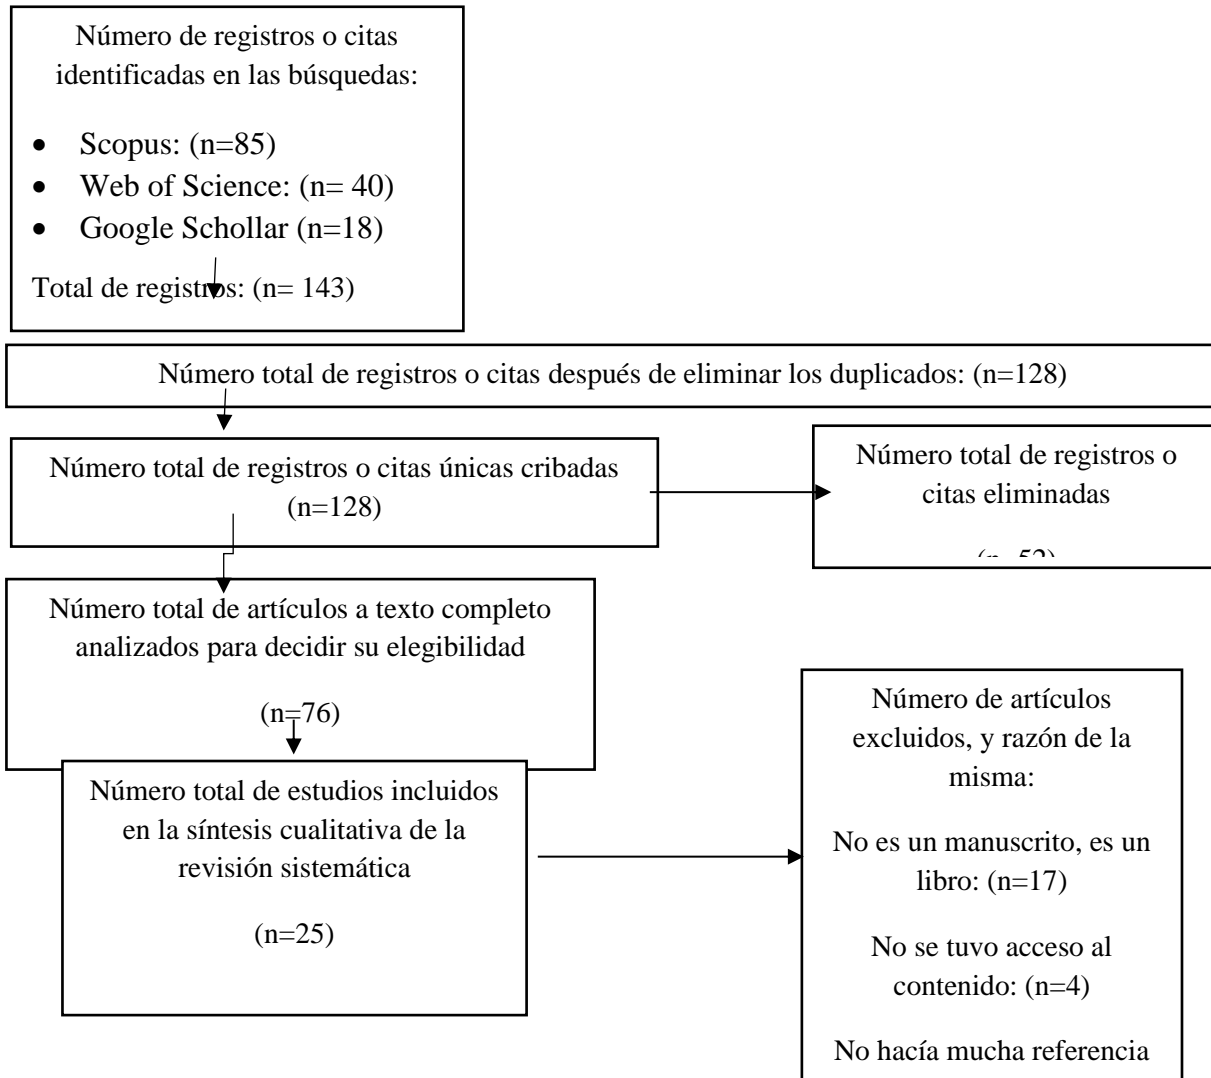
Número de registros o citas identificadas en las búsquedas:

- Scopus: (n=85)
- Web of Science: (n= 40)
- Google Schollar (n=18)

Total de registros: (n= 143)

Número total de registros o citas después de eliminar los duplicados: (n=128)

Número total de registros o citas únicas cribadas (n=128)

Número total de registros o citas eliminadas

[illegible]

Número total de artículos a texto completo analizados para decidir su elegibilidad

(n=76)

Número total de estudios incluidos en la síntesis cualitativa de la revisión sistemática

(n=25)

Número de artículos excluidos, y razón de la misma:

No es un manuscrito, es un libro: (n=17)

No se tuvo acceso al contenido: (n=4)

No hacía mucha referencia